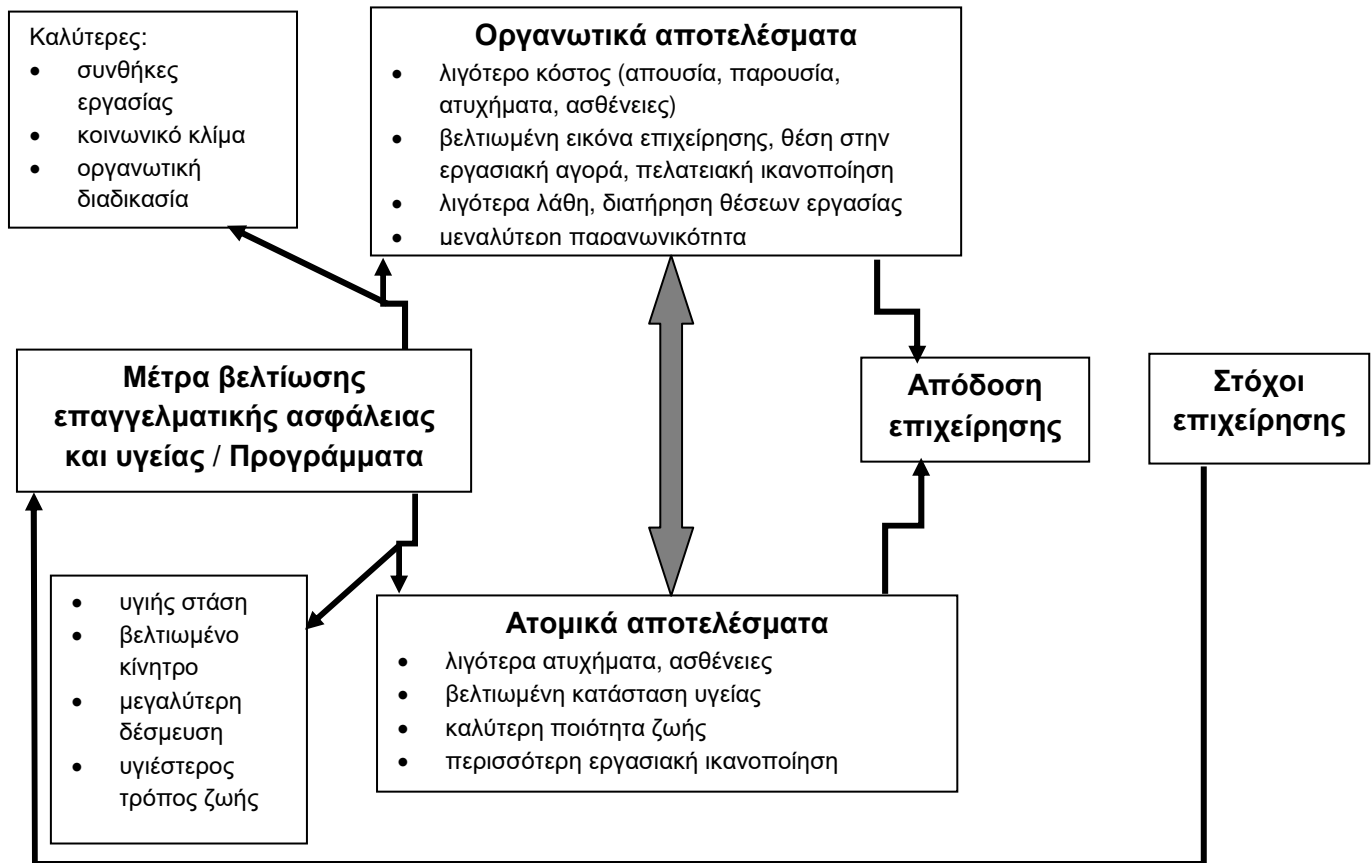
Καλύτερες:

- συνθήκες εργασίας
- κοινωνικό κλίμα
- οργανωτική διαδικασία

**Οργανωτικά αποτελέσματα**

- λιγότερο κόστος (απουσία, παρουσία, ατυχήματα, ασθένειες)
- βελτιωμένη εικόνα επιχείρησης, θέση στην εργασιακή αγορά, πελατειακή ικανοποίηση
- λιγότερα λάθη, διατήρηση θέσεων εργασίας
- μεγαλύτερη παραγωγικότητα

**Μέτρα βελτίωσης επαγγελματικής ασφάλειας και υγείας / Προγράμματα**

**Απόδοση επιχείρησης**

**Στόχοι επιχείρησης**

- υγιής στάση
- βελτιωμένο κίνητρο
- μεγαλύτερη δέσμευση
- υγιέστερος τρόπος ζωής

**Ατομικά αποτελέσματα**

- λιγότερα ατυχήματα, ασθένειες
- βελτιωμένη κατάσταση υγείας
- καλύτερη ποιότητα ζωής
- περισσότερη εργασιακή ικανοποίηση